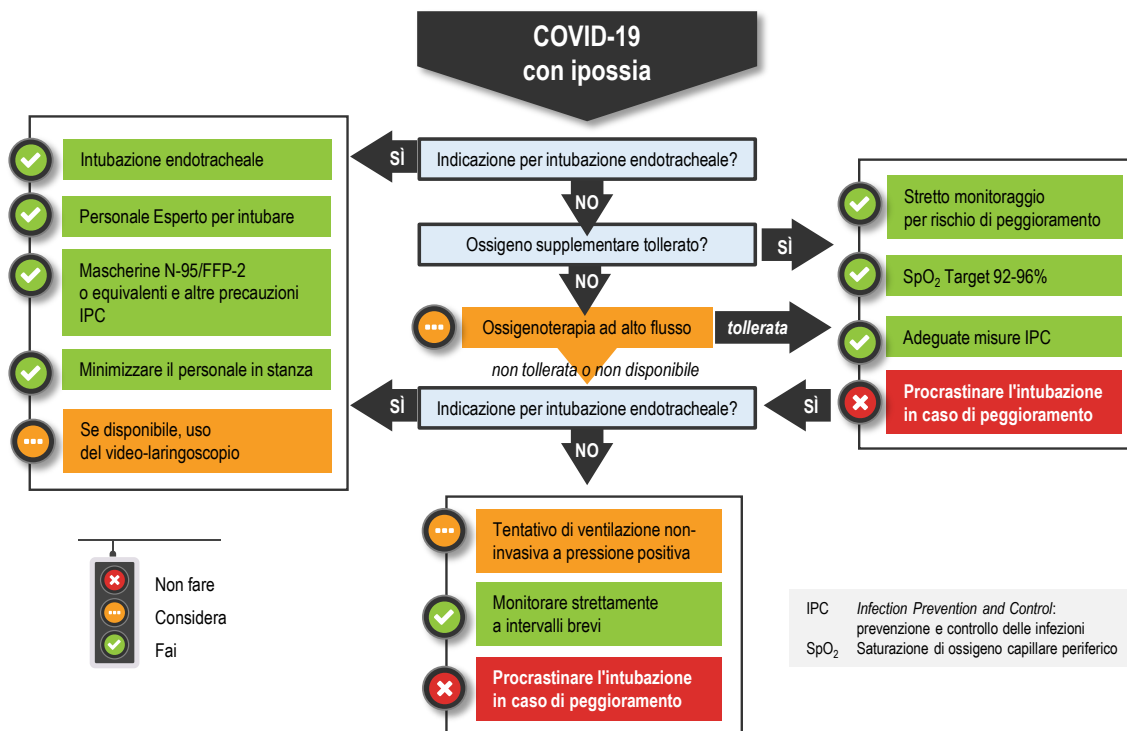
COVID-19
con ipossia

SÌ

Indicazione per intubazione endotracheale?

NO

Ossigeno supplementare tollerato?

SÌ

NO

Ossigenoterapia ad alto flusso

tollerata

non tollerata o non disponibile

SÌ

Indicazione per intubazione endotracheale?

SÌ

NO

Intubazione endotracheale

Personale Esperto per intubare

Mascherine N-95/FFP-2 o equivalenti e altre precauzioni IPC

Minimizzare il personale in stanza

Se disponibile, uso del video-laringoscopio

Stretto monitoraggio per rischio di peggioramento

$SpO_2$ Target 92-96%

Adeguate misure IPC

Procrastinare l'intubazione in caso di peggioramento

Tentativo di ventilazione non-invasiva a pressione positiva

Monitorare strettamente a intervalli brevi

Procrastinare l'intubazione in caso di peggioramento

Non fare
Considera
Fai

IPC Infection Prevention and Control: prevenzione e controllo delle infezioni
$SpO_2$ Saturazione di ossigeno capillare periferico